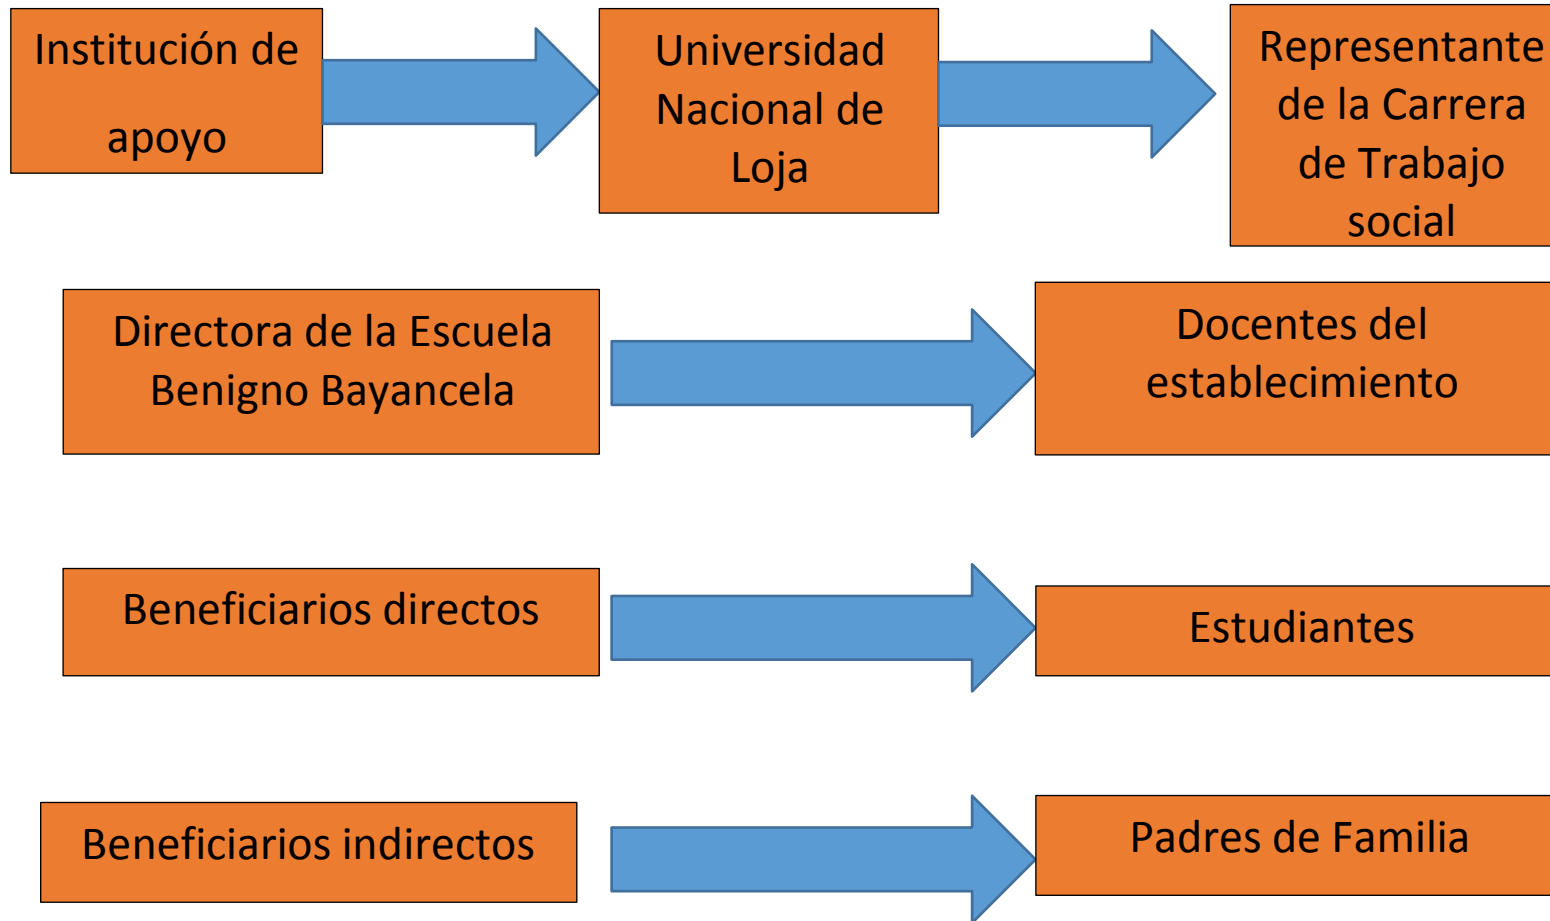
Institución de apoyo

Universidad Nacional de Loja

Representante de la Carrera de Trabajo social

Directora de la Escuela Benigno Bayancela

Docentes del establecimiento

Beneficiarios directos

Estudiantes

Beneficiarios indirectos

Padres de Familia